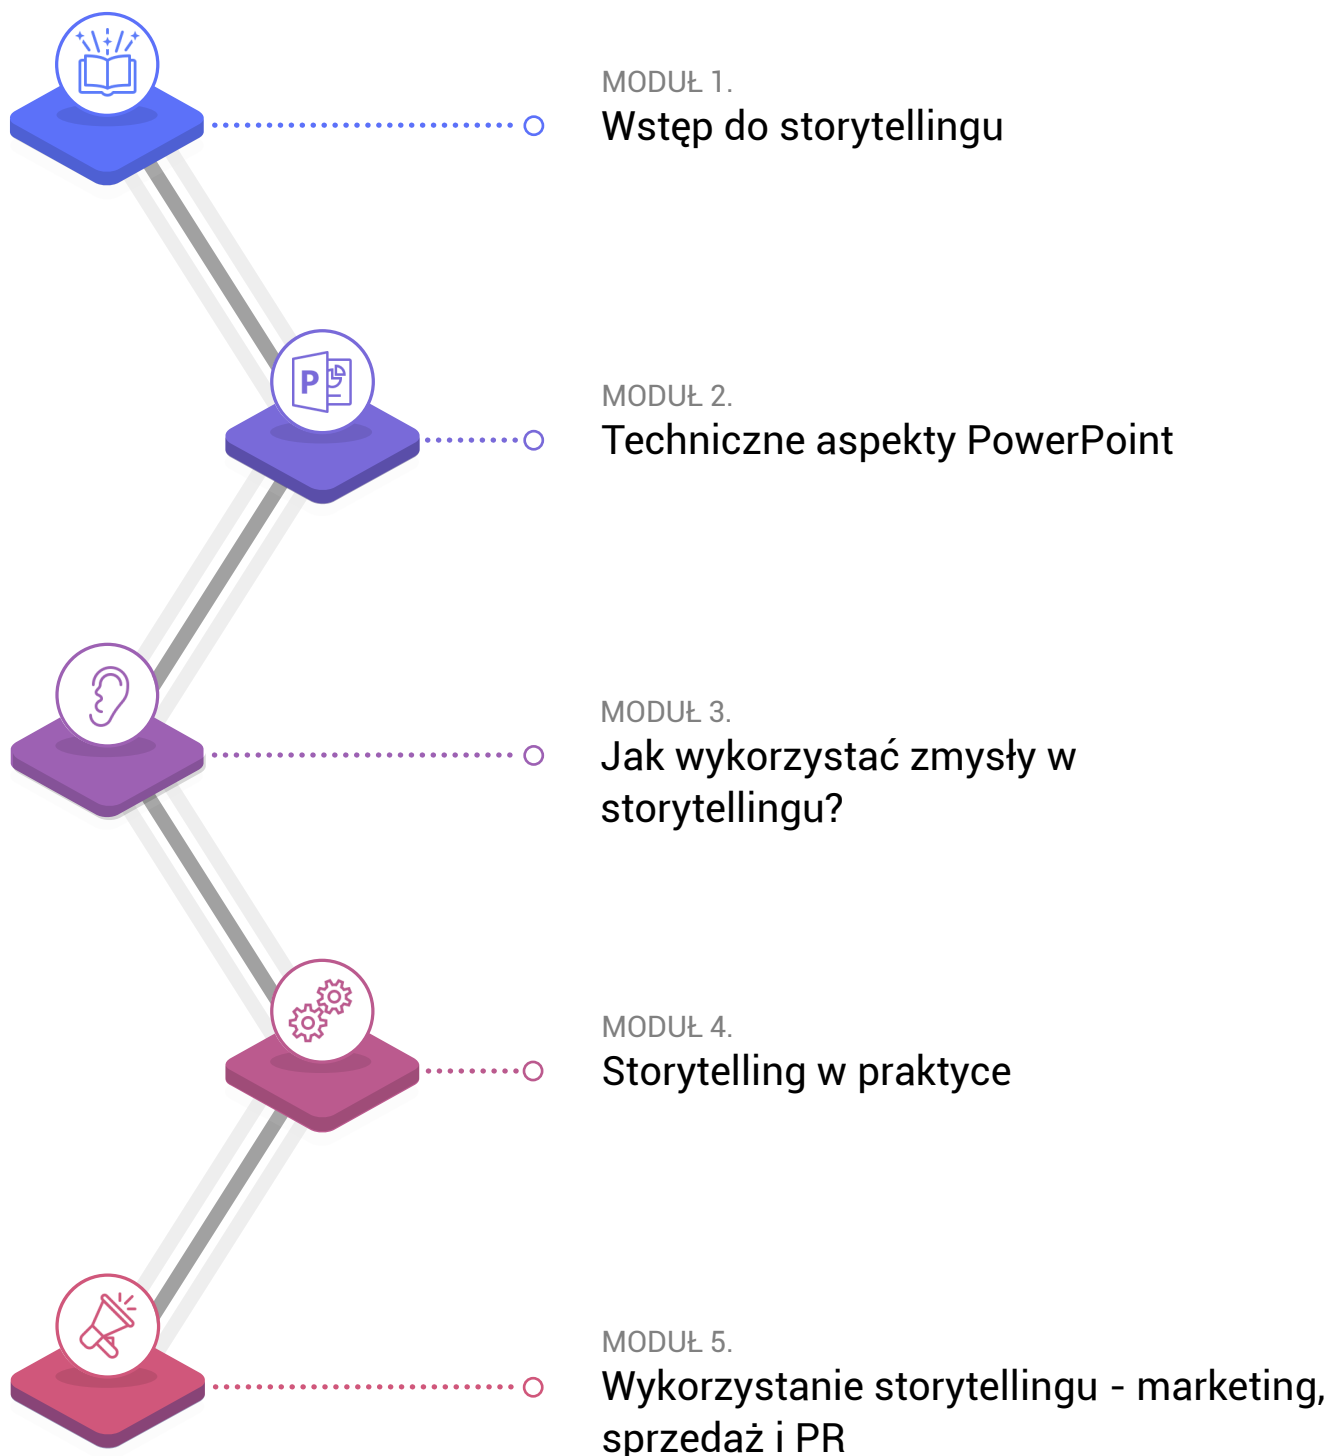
P

MODUŁ 1.
Wstęp do storytellingu

MODUŁ 2.
Techniczne aspekty PowerPoint

MODUŁ 3.
Jak wykorzystać zmysły w storytellingu?

MODUŁ 4.
Storytelling w praktyce

MODUŁ 5.
Wykorzystanie storytellingu - marketing, sprzedaż i PR